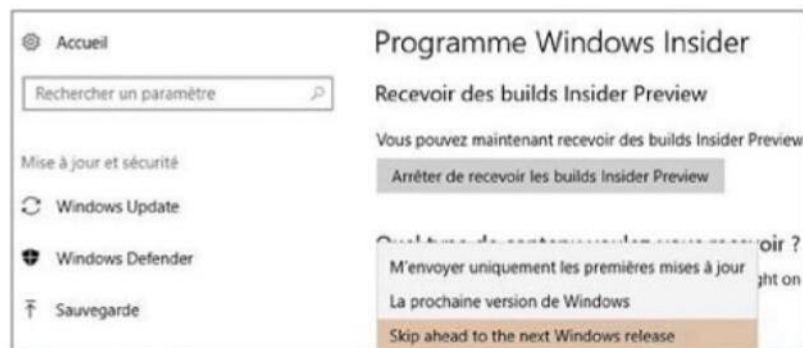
Accueil

Rechercher un paramètre

Mise à jour et sécurité

Windows Update

Windows Defender

Sauvegarde

Programme Windows Insider

Recevoir des builds Insider Preview

Vous pouvez maintenant recevoir des builds Insider Preview

Arrêter de recevoir les builds Insider Preview

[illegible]oir ?

M'envoyer uniquement les premières mises à jour

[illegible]ght on

La prochaine version de Windows

Skip ahead to the next Windows release